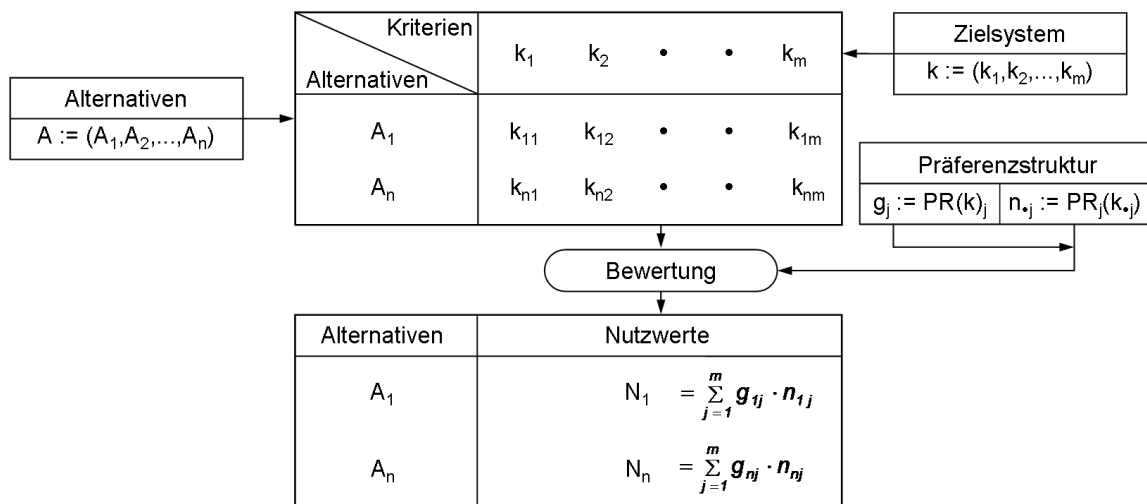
Alternativen
A := $(A_1, A_2, \ldots, A_n)$

| Kriterien / Alternativen | $k_1$ | $k_2$ | • | • | $k_m$ |
|---|---|---|---|---|---|
| $A_1$ | $k_{11}$ | $k_{12}$ | • | • | $k_{1m}$ |
| $A_n$ | $k_{n1}$ | $k_{n2}$ | • | • | $k_{nm}$ |

Zielsystem
k := $(k_1, k_2, \ldots, k_m)$

Präferenzstruktur
$g_j := PR(k)_j$ | $n_{\bullet j} := PR_j(k_{\bullet j})$

Bewertung

| Alternativen | Nutzwerte |
|---|---|
| $A_1$ | $N_1 = \sum_{j=1}^{m} g_{1j} \cdot n_{1j}$ |
| $A_n$ | $N_n = \sum_{j=1}^{m} g_{nj} \cdot n_{nj}$ |